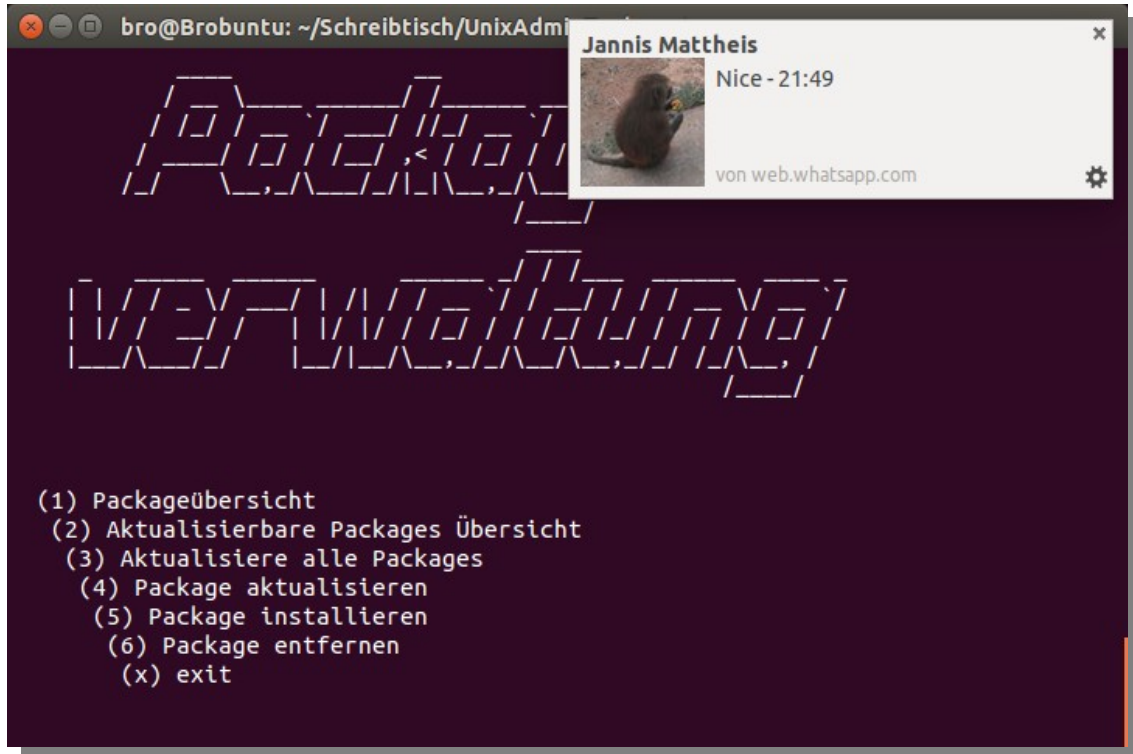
bro@Brobuntu: ~/Schreibtisch/UnixAdmi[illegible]

Jannis Mattheis
Nice - 21:49
von web.whatsapp.com

Package
verwaltung

(1) Packageübersicht
(2) Aktualisierbare Packages Übersicht
(3) Aktualisiere alle Packages
(4) Package aktualisieren
(5) Package installieren
(6) Package entfernen
(x) exit